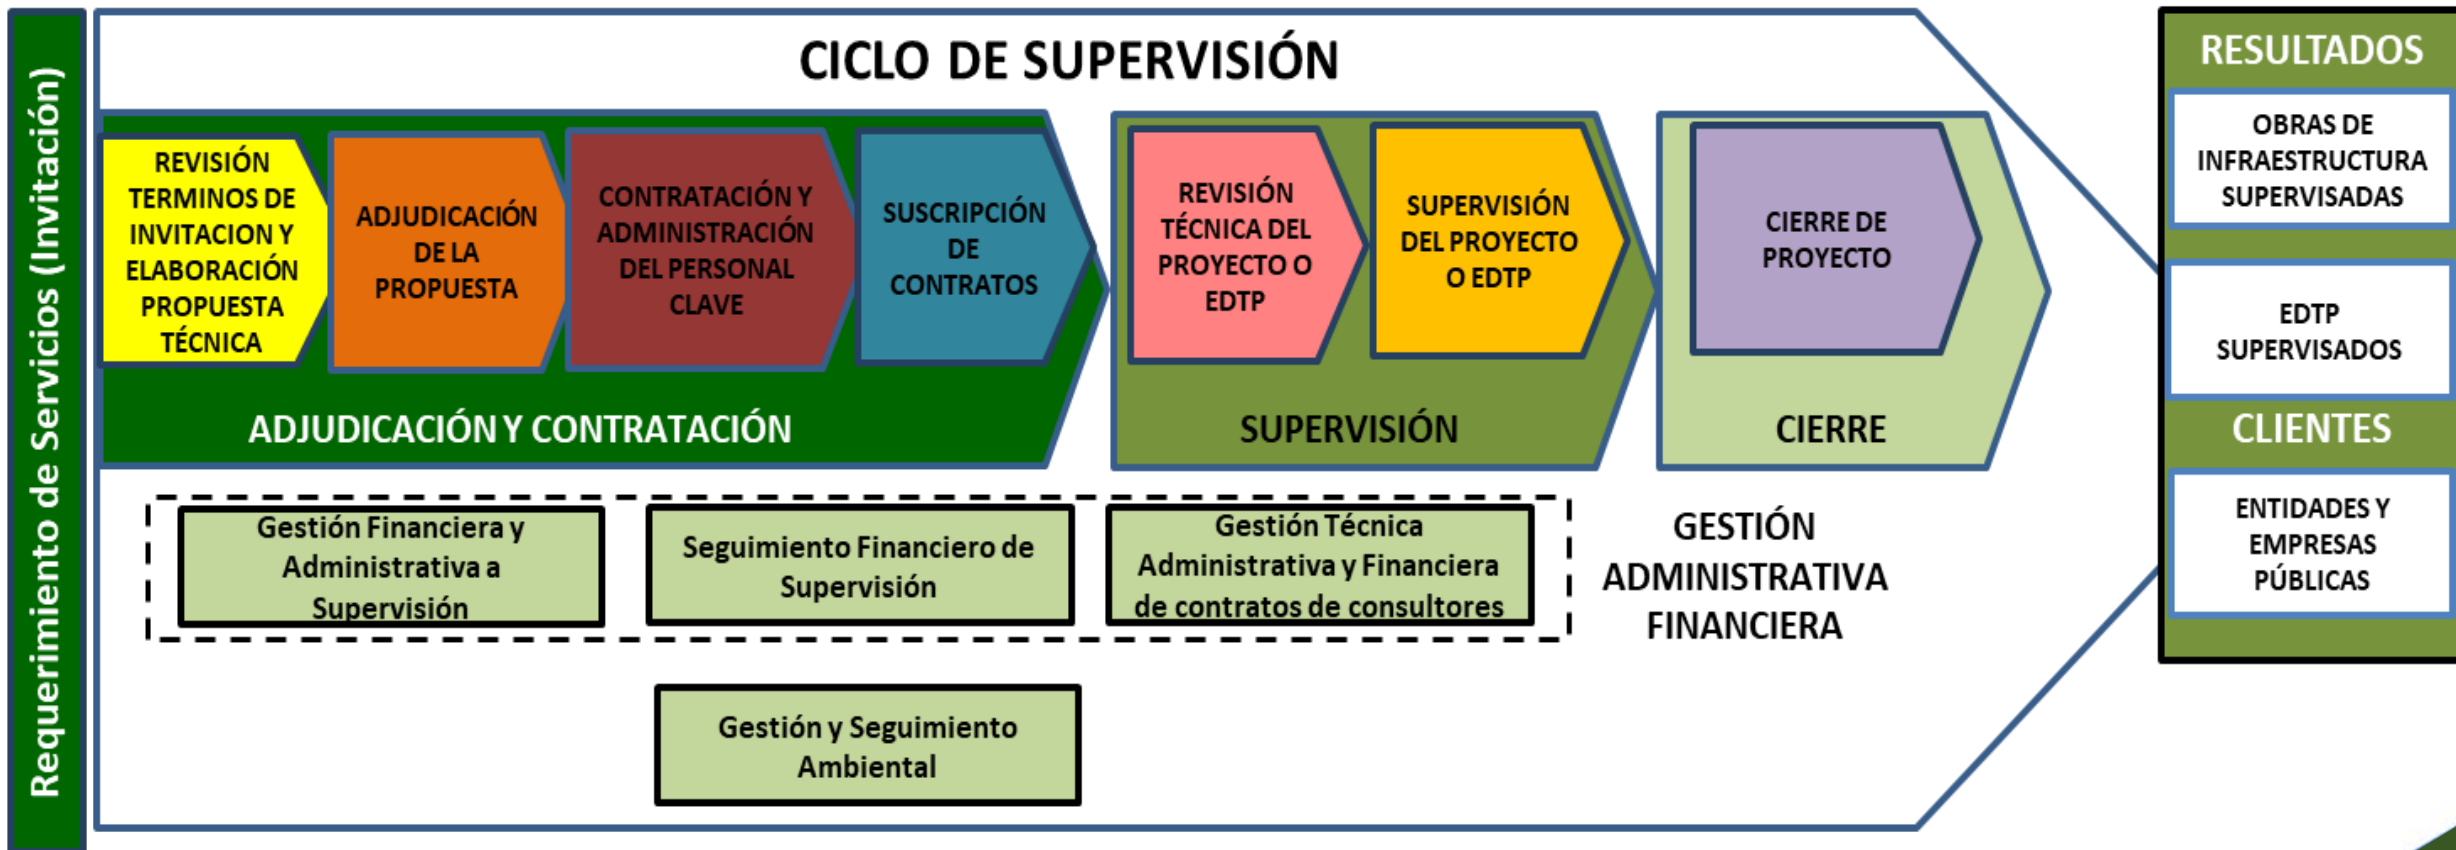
Requerimiento de Servicios (Invitación)

CICLO DE SUPERVISIÓN

REVISIÓN TERMINOS DE INVITACION Y ELABORACIÓN PROPUESTA TÉCNICA

ADJUDICACIÓN DE LA PROPUESTA

CONTRATACIÓN Y ADMINISTRACIÓN DEL PERSONAL CLAVE

SUSCRIPCIÓN DE CONTRATOS

ADJUDICACIÓN Y CONTRATACIÓN

REVISIÓN TÉCNICA DEL PROYECTO O EDTP

SUPERVISIÓN DEL PROYECTO O EDTP

SUPERVISIÓN

CIERRE DE PROYECTO

CIERRE

Gestión Financiera y Administrativa a Supervisión

Seguimiento Financiero de Supervisión

Gestión Técnica Administrativa y Financiera de contratos de consultores

GESTIÓN ADMINISTRATIVA FINANCIERA

Gestión y Seguimiento Ambiental

RESULTADOS

OBRAS DE INFRAESTRUCTURA SUPERVISADAS

EDTP SUPERVISADOS

CLIENTES

ENTIDADES Y EMPRESAS PÚBLICAS